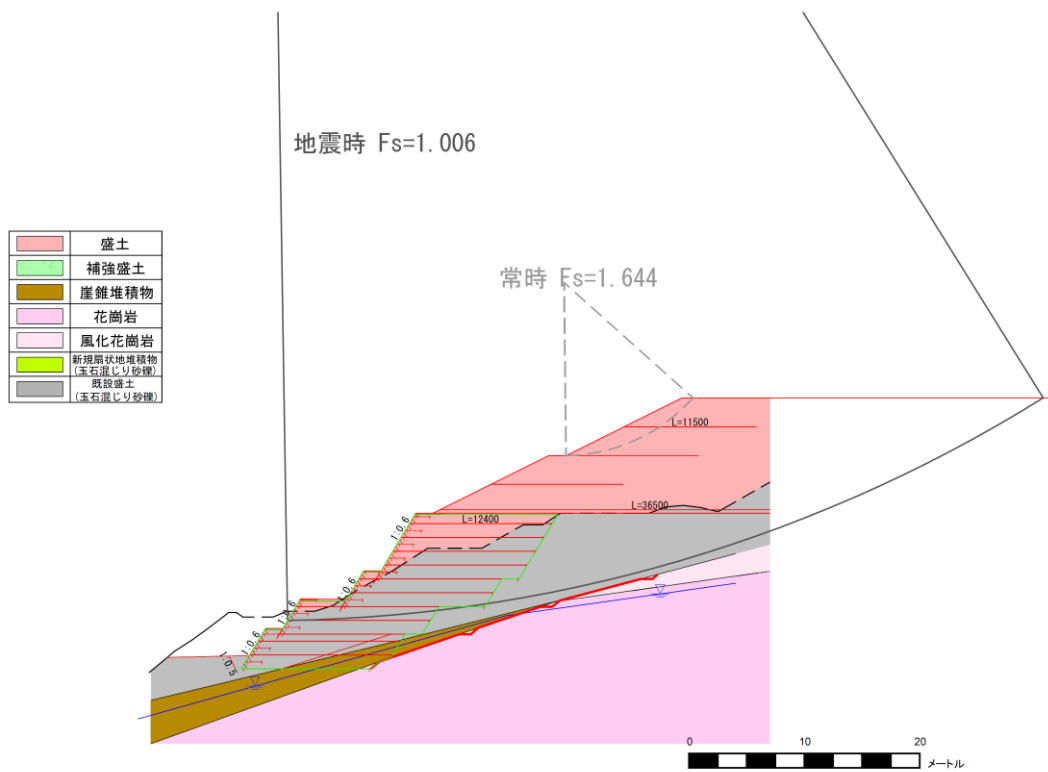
地震時 Fs=1.006

常時 Fs=1.644

| | |
|---|---|
| | 盛土 |
| | 補強盛土 |
| | 崖錐堆積物 |
| | 花崗岩 |
| | 風化花崗岩 |
| | 新規扇状地堆積物 (玉石混じり砂礫) |
| | 既設盛土 (玉石混じり砂礫) |

L=11500

L=36500

L=12400

1:0.6

1:0.6

1:0.6

1:0.6

1:0.5

0 10 20

メートル